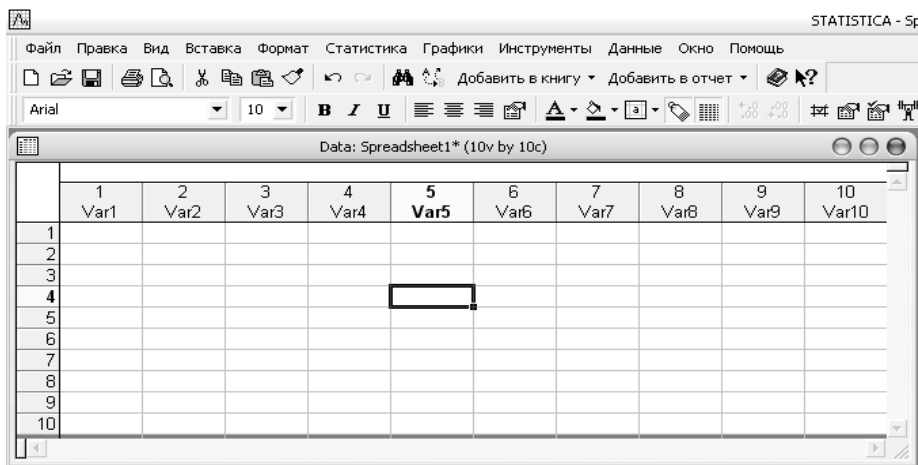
STATISTICA - Sp

Файл Правка Вид Вставка Формат Статистика Графики Инструменты Данные Окно Помощь

Добавить в книгу ▾ Добавить в отчет ▾

Arial 10 B I U

Data: Spreadsheet1* (10v by 10c)

| | 1 Var1 | 2 Var2 | 3 Var3 | 4 Var4 | 5 Var5 | 6 Var6 | 7 Var7 | 8 Var8 | 9 Var9 | 10 Var10 |
|---|---|---|---|---|---|---|---|---|---|---|
| 1 | | | | | | | | | | |
| 2 | | | | | | | | | | |
| 3 | | | | | | | | | | |
| 4 | | | | | | | | | | |
| 5 | | | | | | | | | | |
| 6 | | | | | | | | | | |
| 7 | | | | | | | | | | |
| 8 | | | | | | | | | | |
| 9 | | | | | | | | | | |
| 10 | | | | | | | | | | |